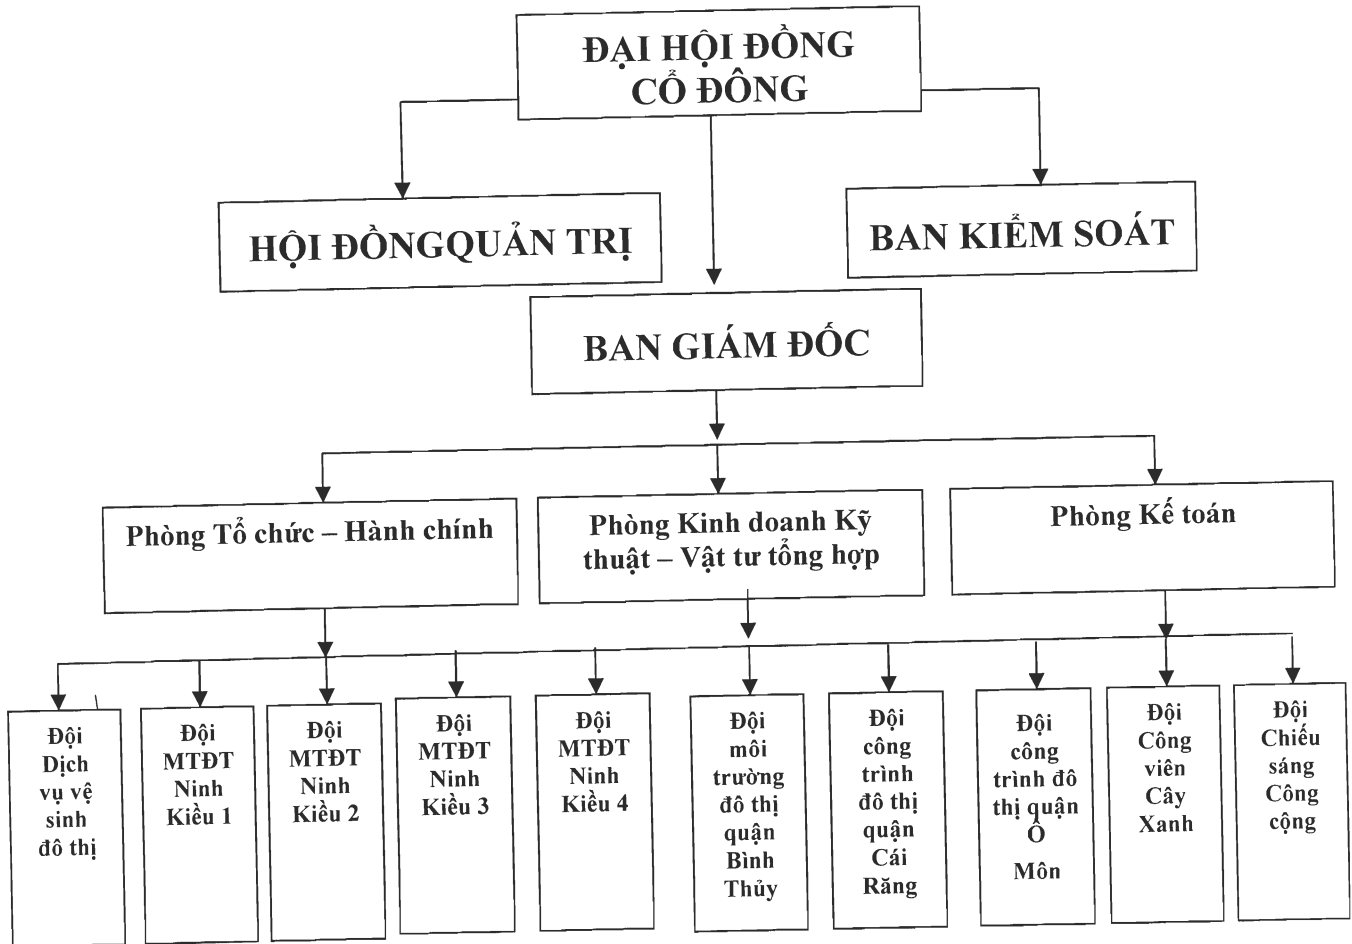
ĐẠI HỘI ĐỒNG CỔ ĐÔNG

HỘI ĐỒNGQUẢN TRỊ

BAN KIỂM SOÁT

BAN GIÁM ĐỐC

Phòng Tổ chức – Hành chính

Phòng Kinh doanh Kỹ thuật – Vật tư tổng hợp

Phòng Kế toán

Đội Dịch vụ vệ sinh đô thị

Đội MTĐT Ninh Kiều 1

Đội MTĐT Ninh Kiều 2

Đội MTĐT Ninh Kiều 3

Đội MTĐT Ninh Kiều 4

Đội môi trường đô thị quận Bình Thủy

Đội công trình đô thị quận Cái Răng

Đội công trình đô thị quận Ô Môn

Đội Công viên Cây Xanh

Đội Chiếu sáng Công cộng